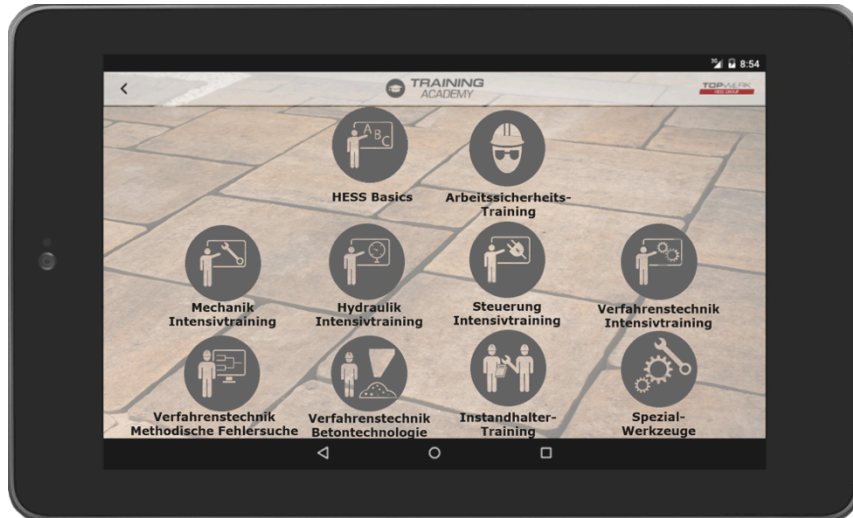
8:54

<

TRAINING
ACADEMY

TOPWERK
HESS GROUP

A B C

HESS Basics

Arbeitssicherheits-Training

Mechanik Intensivtraining

Hydraulik Intensivtraining

Steuerung Intensivtraining

Verfahrenstechnik Intensivtraining

Verfahrenstechnik Methodische Fehlersuche

Verfahrenstechnik Betontechnologie

Instandhalter-Training

Spezial-Werkzeuge